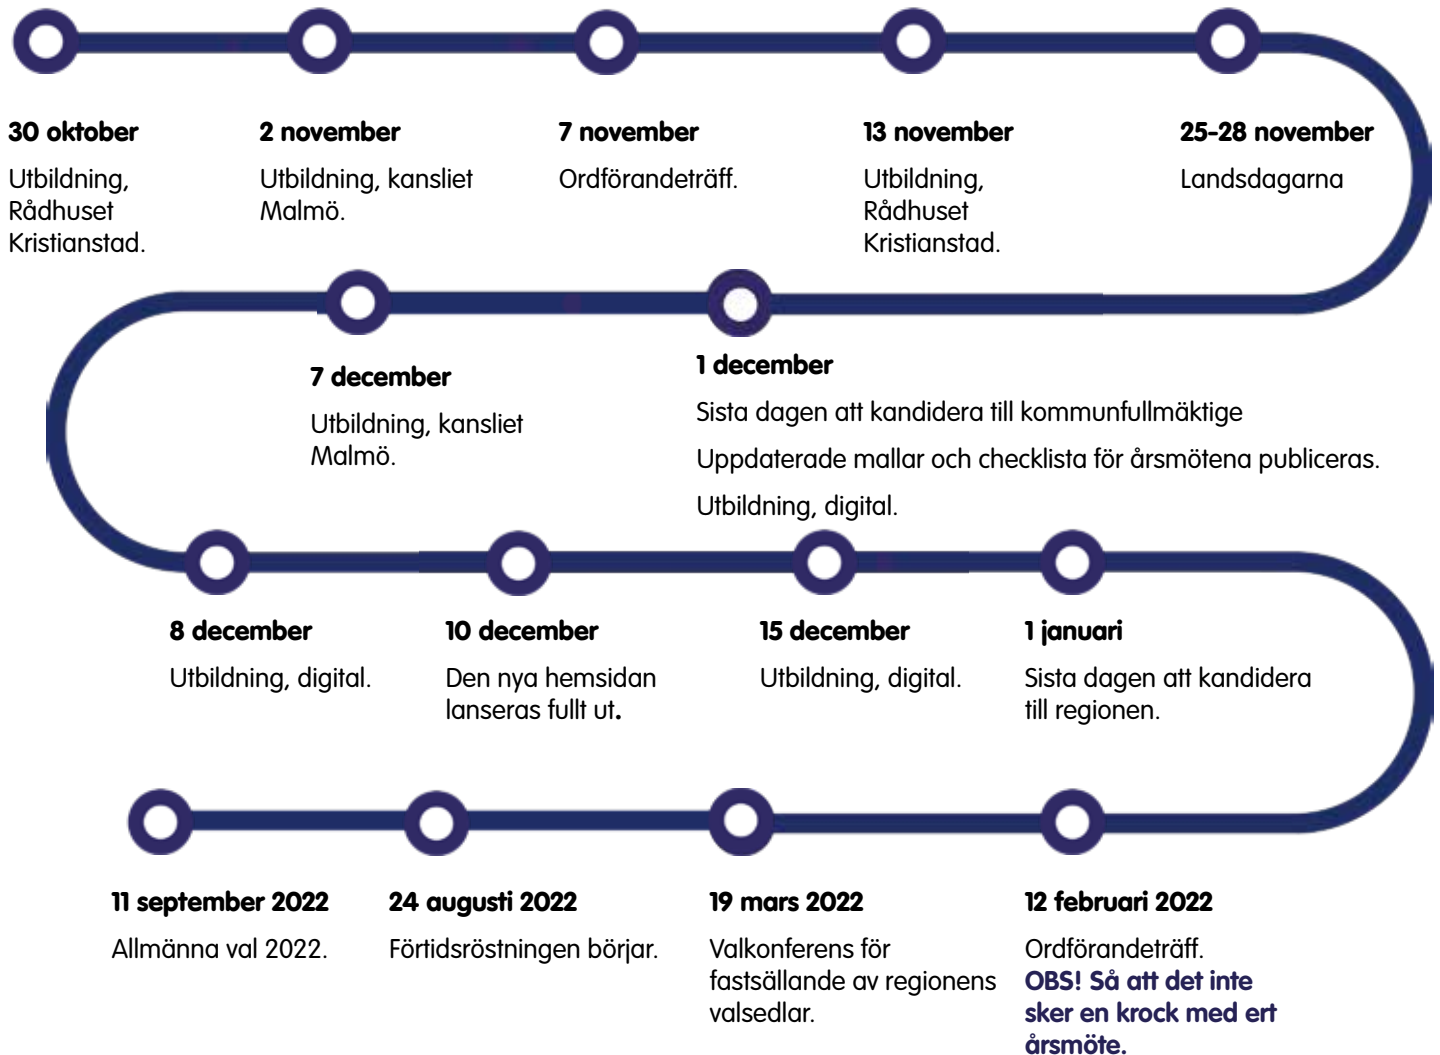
30 oktober
Utbildning, Rådhuset Kristianstad.

2 november
Utbildning, kansliet Malmö.

7 november
Ordförandeträff.

13 november
Utbildning, Rådhuset Kristianstad.

25-28 november
Landsdagarna

7 december
Utbildning, kansliet Malmö.

1 december
Sista dagen att kandidera till kommunfullmäktige

Uppdaterade mallar och checklista för årsmötena publiceras.

Utbildning, digital.

8 december
Utbildning, digital.

10 december
Den nya hemsidan lanseras fullt ut.

15 december
Utbildning, digital.

1 januari
Sista dagen att kandidera till regionen.

11 september 2022
Allmänna val 2022.

24 augusti 2022
Förtidsröstningen börjar.

19 mars 2022
Valkonferens för fastsällande av regionens valsedlar.

12 februari 2022
Ordförandeträff.
OBS! Så att det inte sker en krock med ert årsmöte.